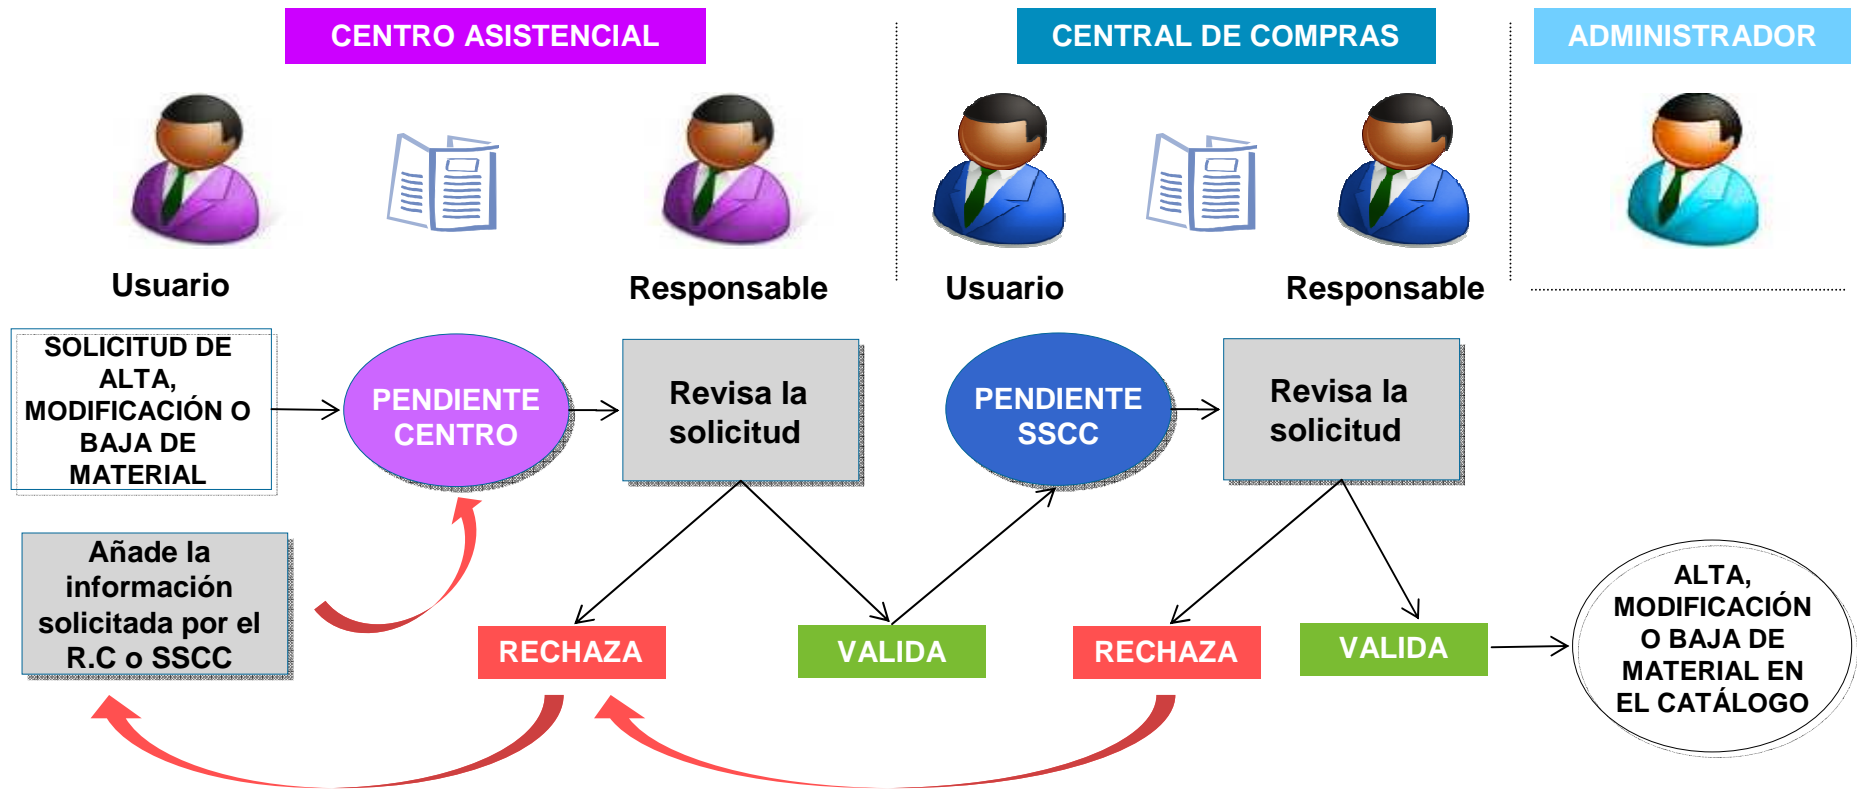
CENTRO ASISTENCIAL

CENTRAL DE COMPRAS

ADMINISTRADOR

Usuario

Responsable

Usuario

Responsable

SOLICITUD DE ALTA, MODIFICACIÓN O BAJA DE MATERIAL

PENDIENTE CENTRO

Revisa la solicitud

PENDIENTE SSCC

Revisa la solicitud

Añade la información solicitada por el R.C o SSCC

RECHAZA

VALIDA

RECHAZA

VALIDA

ALTA, MODIFICACIÓN O BAJA DE MATERIAL EN EL CATÁLOGO